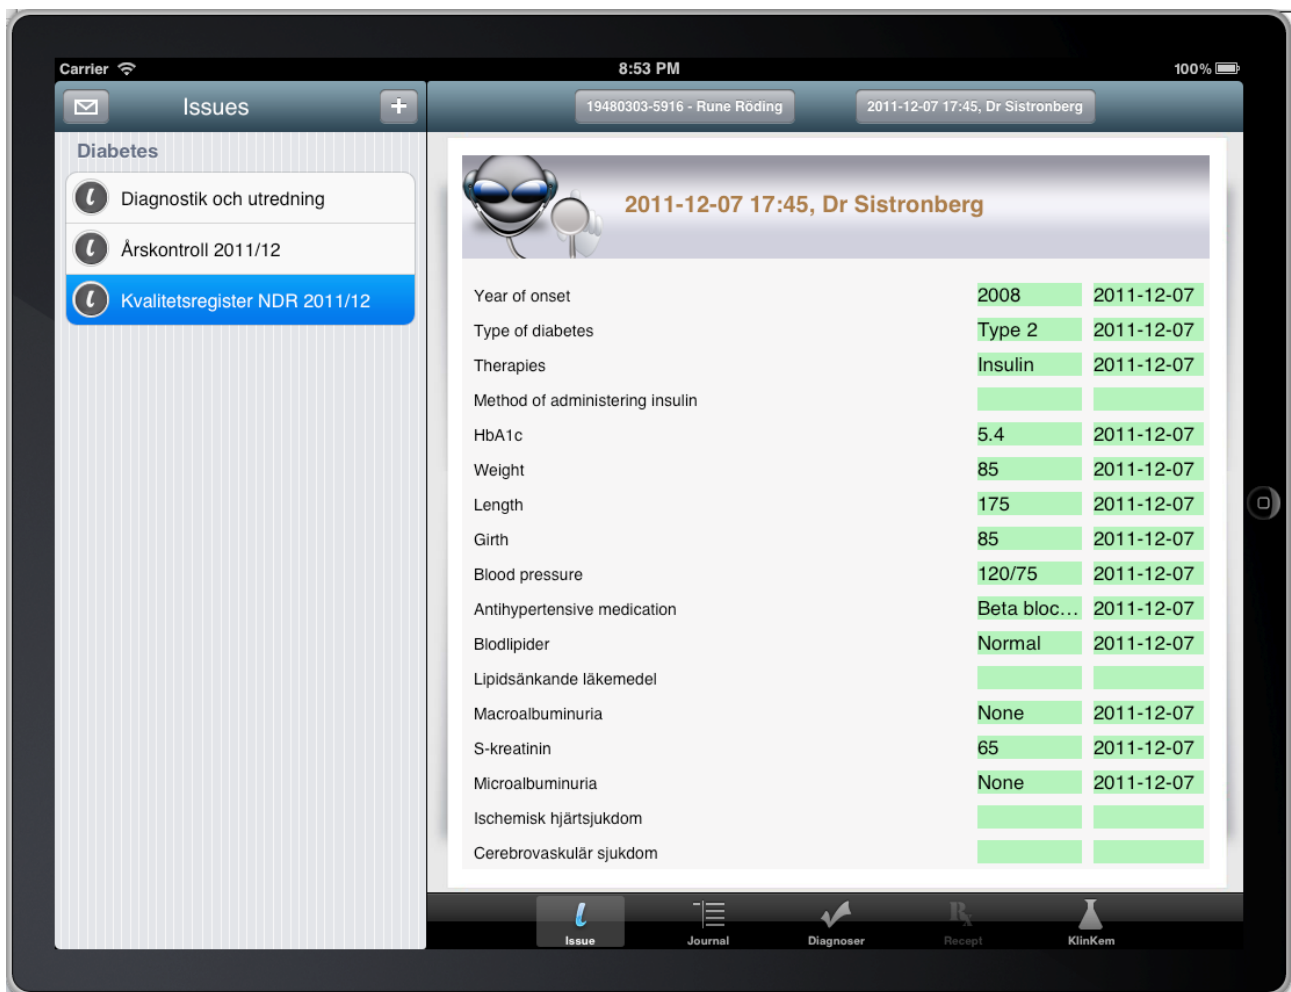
Carrier 8:53 PM 100%

Issues +

Diabetes

Diagnostik och utredning

Årskontroll 2011/12

Kvalitetsregister NDR 2011/12

19480303-5916 - Rune Röding

2011-12-07 17:45, Dr Sistronberg

2011-12-07 17:45, Dr Sistronberg

| | | |
|---|---|---|
| Year of onset | 2008 | 2011-12-07 |
| Type of diabetes | Type 2 | 2011-12-07 |
| Therapies | Insulin | 2011-12-07 |
| Method of administering insulin | | |
| HbA1c | 5.4 | 2011-12-07 |
| Weight | 85 | 2011-12-07 |
| Length | 175 | 2011-12-07 |
| Girth | 85 | 2011-12-07 |
| Blood pressure | 120/75 | 2011-12-07 |
| Antihypertensive medication | Beta bloc... | 2011-12-07 |
| Blodlipider | Normal | 2011-12-07 |
| Lipidsänkande läkemedel | | |
| Macroalbuminuria | None | 2011-12-07 |
| S-kreatinin | 65 | 2011-12-07 |
| Microalbuminuria | None | 2011-12-07 |
| Ischemisk hjärtsjukdom | | |
| Cerebrovaskulär sjukdom | | |

Issue Journal Diagnoser Recept KlinKem